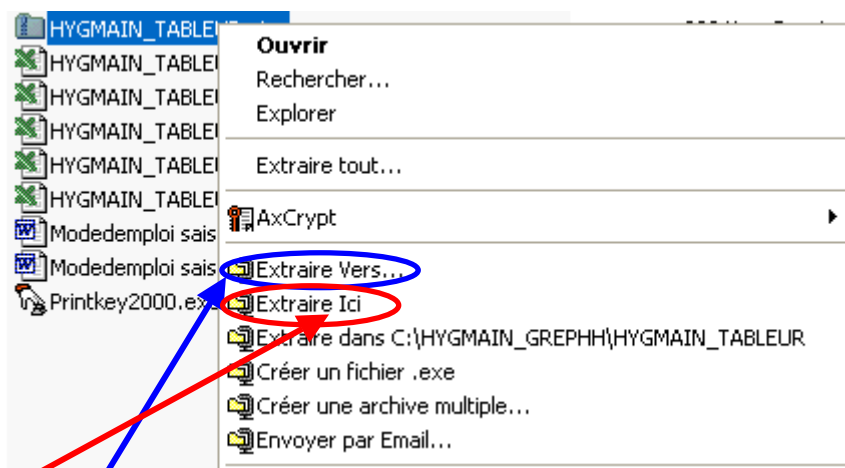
HYGMAIN_TABLEU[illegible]
HYGMAIN_TABLEU
HYGMAIN_TABLEU
HYGMAIN_TABLEU
HYGMAIN_TABLEU
HYGMAIN_TABLEU
Modedemploi sais
Modedemploi sais
Printkey2000.exe

Ouvrir
Rechercher...
Explorer

Extraire tout...

AxCrypt

Extraire Vers...
Extraire Ici
Extraire dans C:\HYGMAIN_GREPHH\HYGMAIN_TABLEUR
Créer un fichier .exe
Créer une archive multiple...
Envoyer par Email...